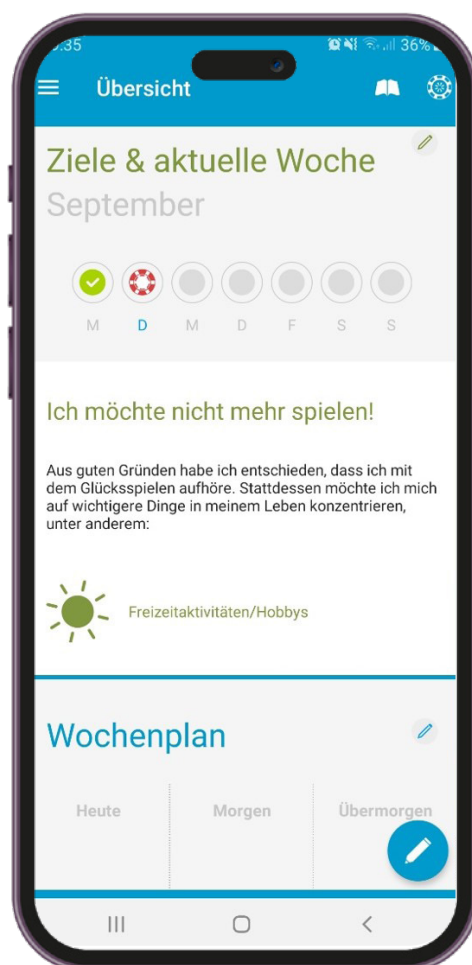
:35 36%

Übersicht

Ziele & aktuelle Woche
September

M D M D F S S

Ich möchte nicht mehr spielen!

Aus guten Gründen habe ich entschieden, dass ich mit dem Glücksspielen aufhöre. Stattdessen möchte ich mich auf wichtigere Dinge in meinem Leben konzentrieren, unter anderem:

Freizeitaktivitäten/Hobbys

Wochenplan

| Heute | Morgen | Übermorgen |
|---|---|---|